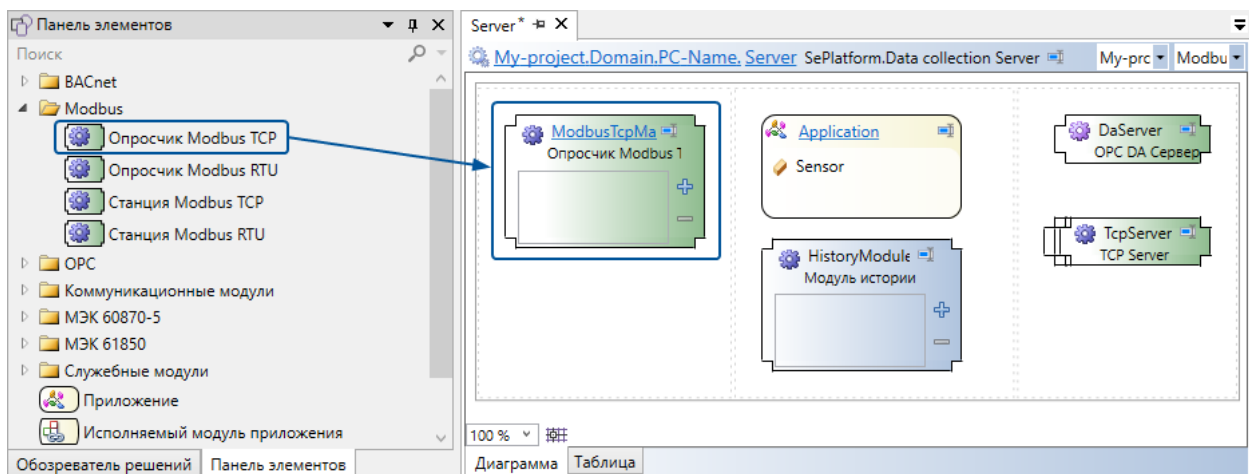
Панель элементов

Поиск

BACnet

Modbus

Опросчик Modbus TCP

Опросчик Modbus RTU

Станция Modbus TCP

Станция Modbus RTU

OPC

Коммуникационные модули

МЭК 60870-5

МЭК 61850

Служебные модули

Приложение

Исполняемый модуль приложения

Обозреватель решений | Панель элементов

Server*

My-project.Domain.PC-Name. Server SePlatform.Data collection Server

My-prc | Modbu

ModbusTcpMa
Опросчик Modbus 1

Application
Sensor

DaServer
OPC DA Сервер

HistoryModule
Модуль истории

TcpServer
TCP Server

100 %

Диаграмма | Таблица